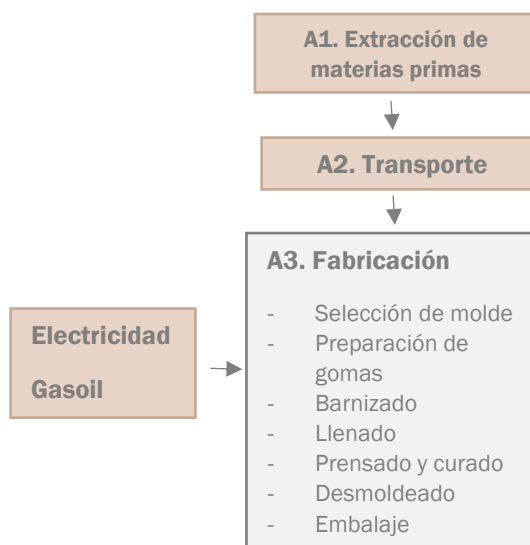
A1. Extracción de materias primas

A2. Transporte

Electricidad

Gasoil

A3. Fabricación

- Selección de molde
- Preparación de gomas
- Barnizado
- Llenado
- Prensado y curado
- Desmoldeado
- Embalaje